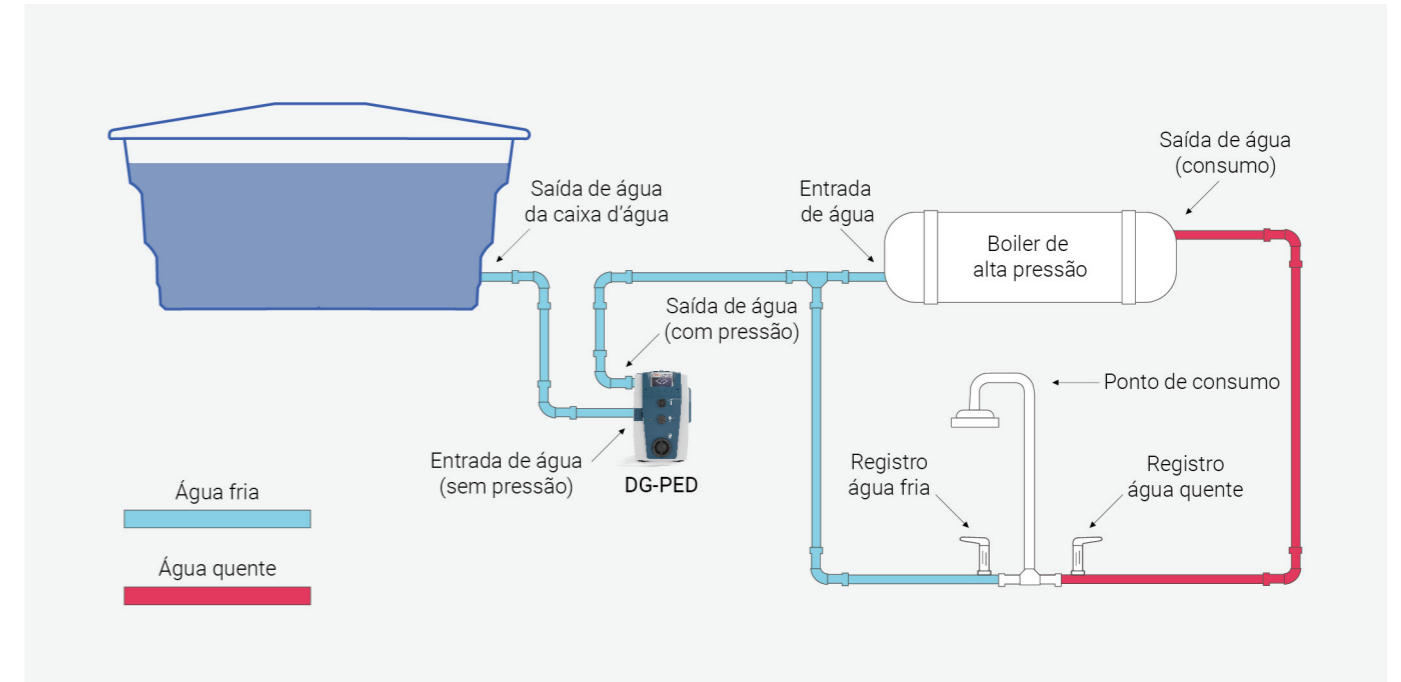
Saída de água
(consumo)

Saída de água
da caixa d'água

Entrada
de água

Boiler de
alta pressão

Saída de água
(com pressão)

Ponto de consumo

Entrada de água
(sem pressão)

DG-PED

Registro
água fria

Registro
água quente

Água fria

Água quente